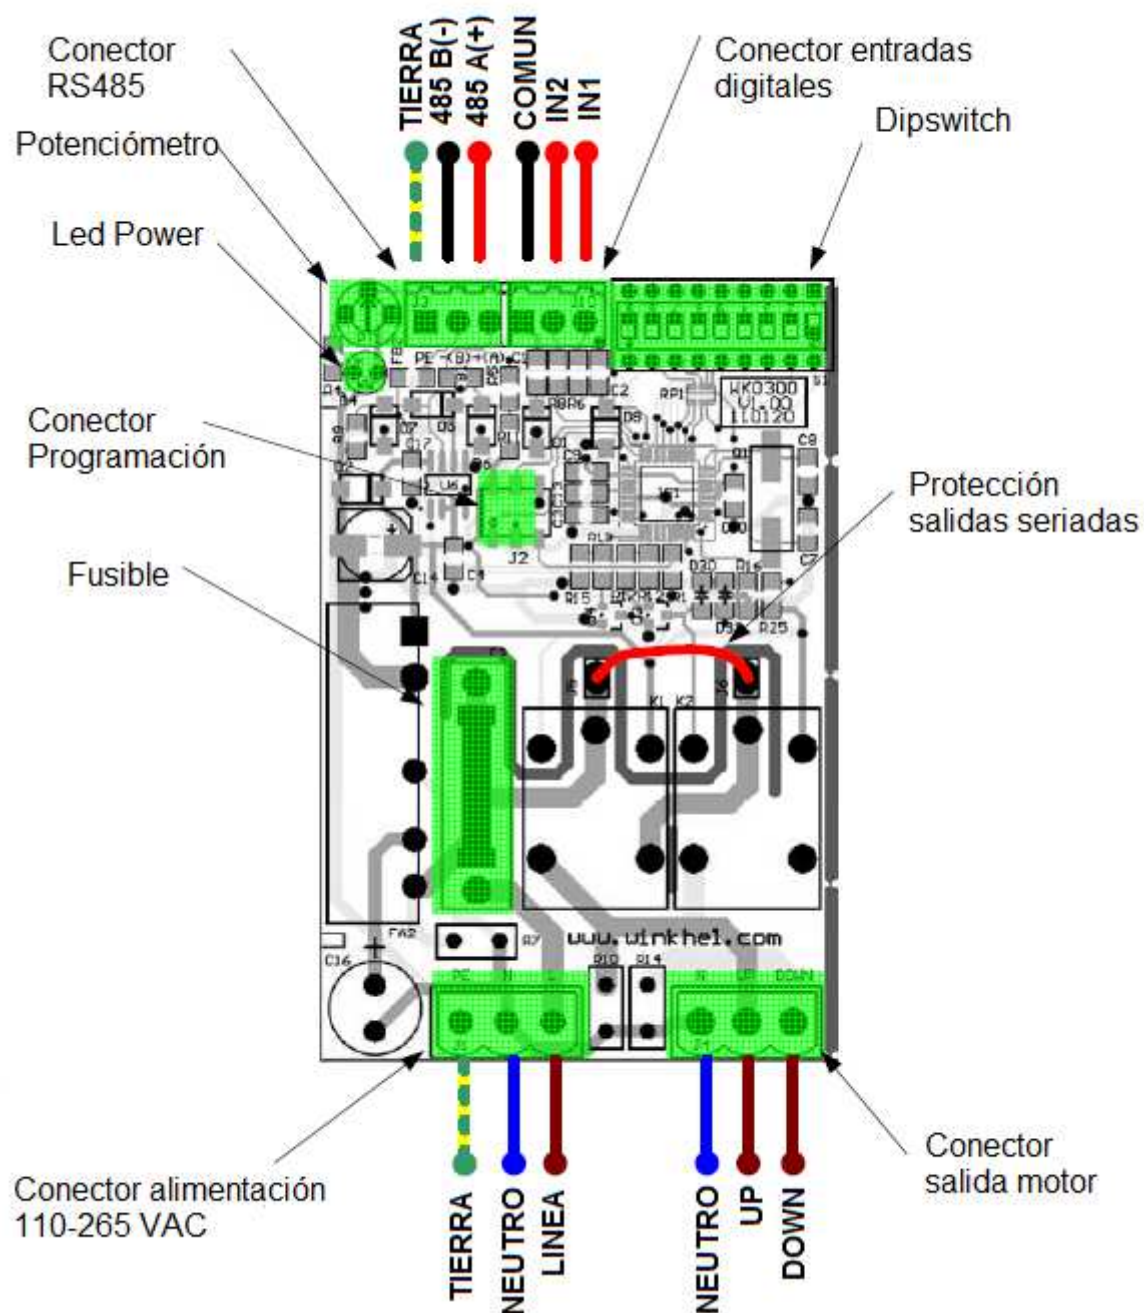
Conector RS485

TIERRA
485 B(-)
485 A(+)
COMUN
IN2
IN1

Conector entradas digitales

Dipswitch

Potenciómetro

Led Power

Conector Programación

Protección salidas seriadas

Fusible

WK0300
V1.00
110120

J2

www.winkhel.com

PE N L

N UP DOWN

Conector alimentación 110-265 VAC

TIERRA
NEUTRO
LINEA

NEUTRO
UP
DOWN

Conector salida motor